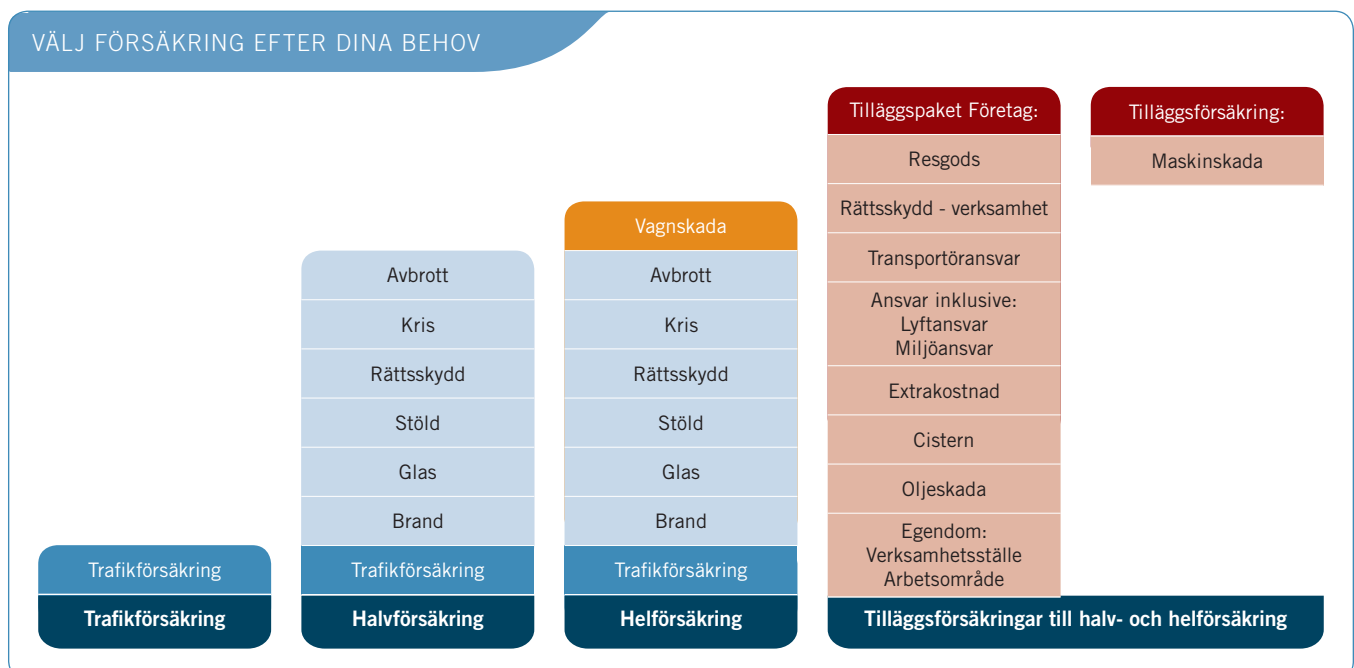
VÄLJ FÖRSÄKRING EFTER DINA BEHOV

Trafikförsäkring
Trafikförsäkring

Avbrott
Kris
Rättsskydd
Stöld
Glas
Brand
Trafikförsäkring
Halvförsäkring

Vagnskada
Avbrott
Kris
Rättsskydd
Stöld
Glas
Brand
Trafikförsäkring
Helförsäkring

Tilläggspaket Företag:
Resgods
Rättsskydd - verksamhet
Transportöransvar
Ansvar inklusive: Lyftansvar Miljöansvar
Extrakostnad
Cistern
Oljeskada
Egendom: Verksamhetsställe Arbetsområde

Tilläggsförsäkring:
Maskinskada

Tilläggsförsäkringar till halv- och helförsäkring